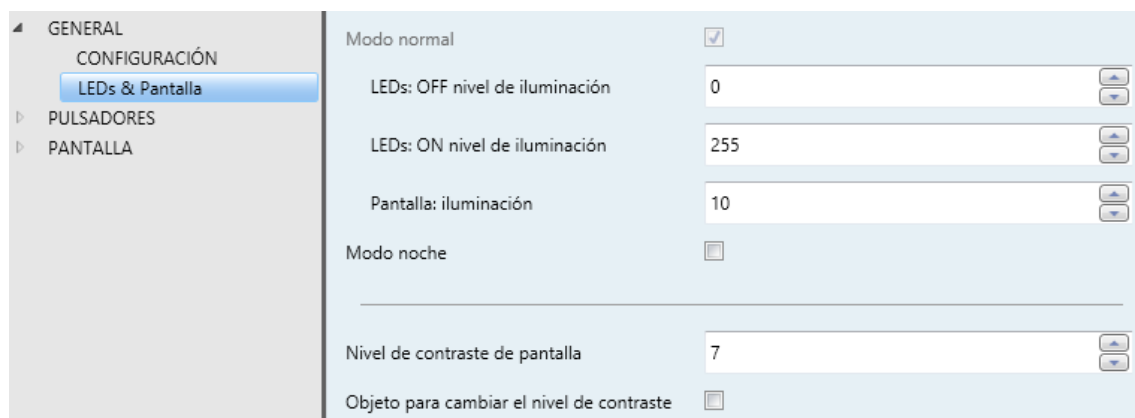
GENERAL
CONFIGURACIÓN
LEDs & Pantalla
PULSADORES
PANTALLA

Modo normal

LEDs: OFF nivel de iluminación 0

LEDs: ON nivel de iluminación 255

Pantalla: iluminación 10

Modo noche

Nivel de contraste de pantalla 7

Objeto para cambiar el nivel de contraste